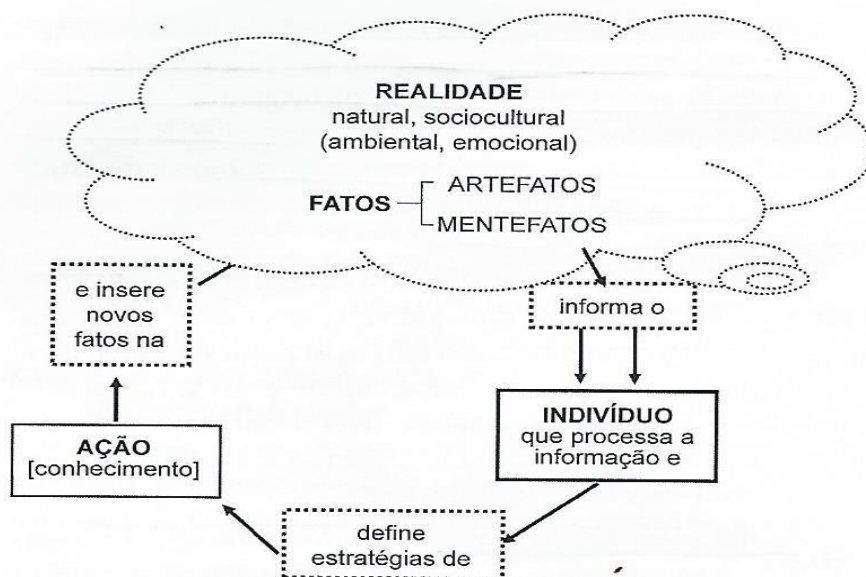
REALIDADE
natural, sociocultural
(ambiental, emocional)

FATOS — ARTEFATOS
MENTEFATOS

e insere novos fatos na

informa o

INDIVÍDUO
que processa a informação e

AÇÃO
[conhecimento]

define estratégias de